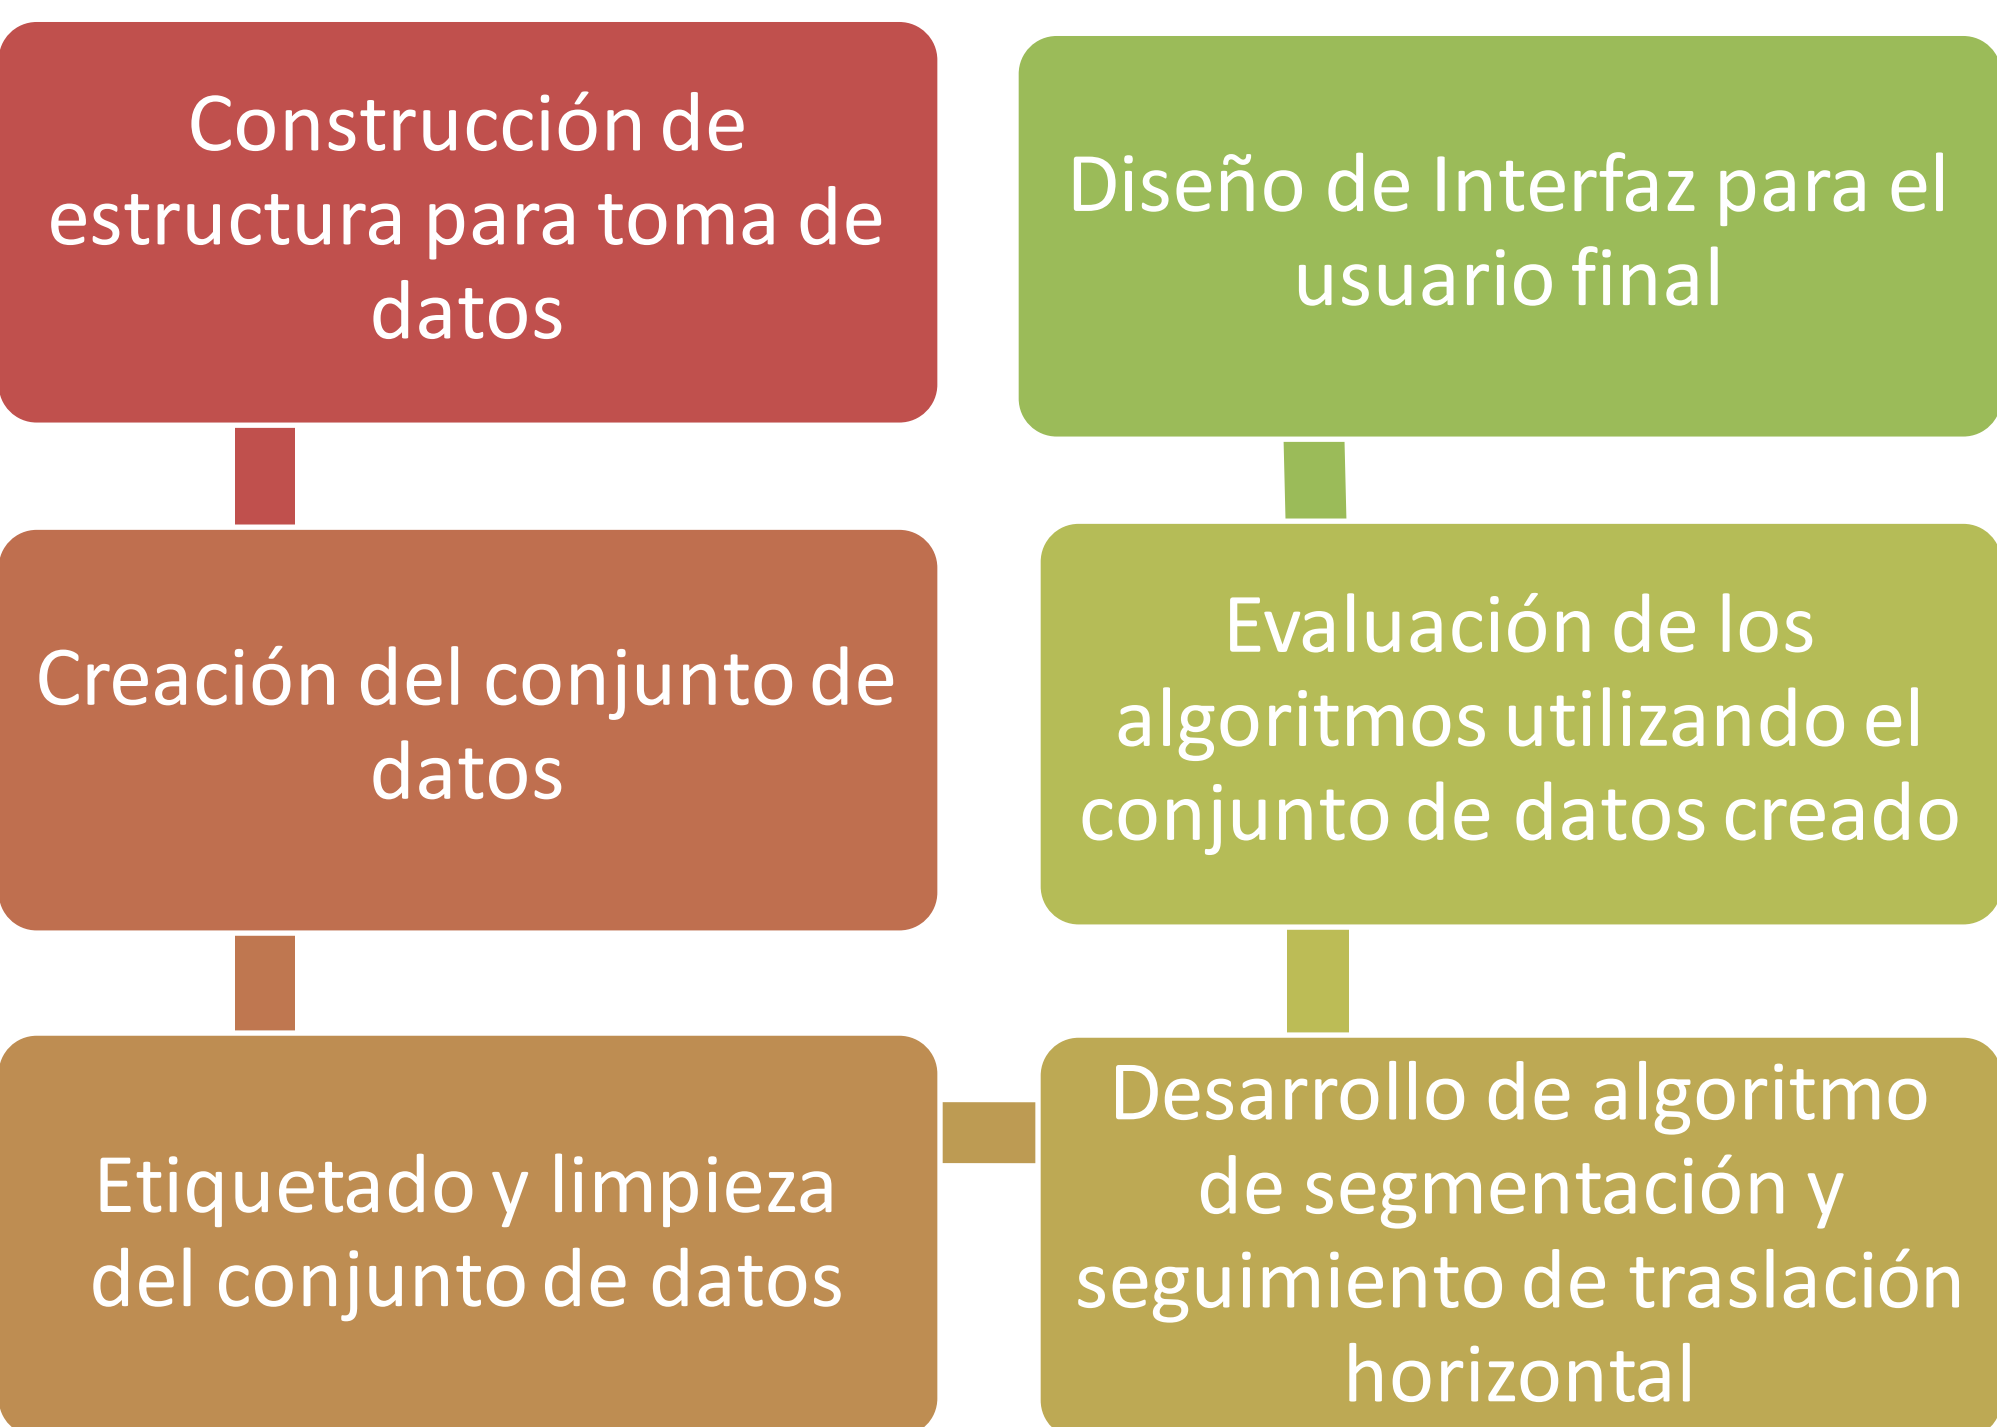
Construcción de estructura para toma de datos

Creación del conjunto de datos

Etiquetado y limpieza del conjunto de datos

Desarrollo de algoritmo de segmentación y seguimiento de traslación horizontal

Evaluación de los algoritmos utilizando el conjunto de datos creado

Diseño de Interfaz para el usuario final